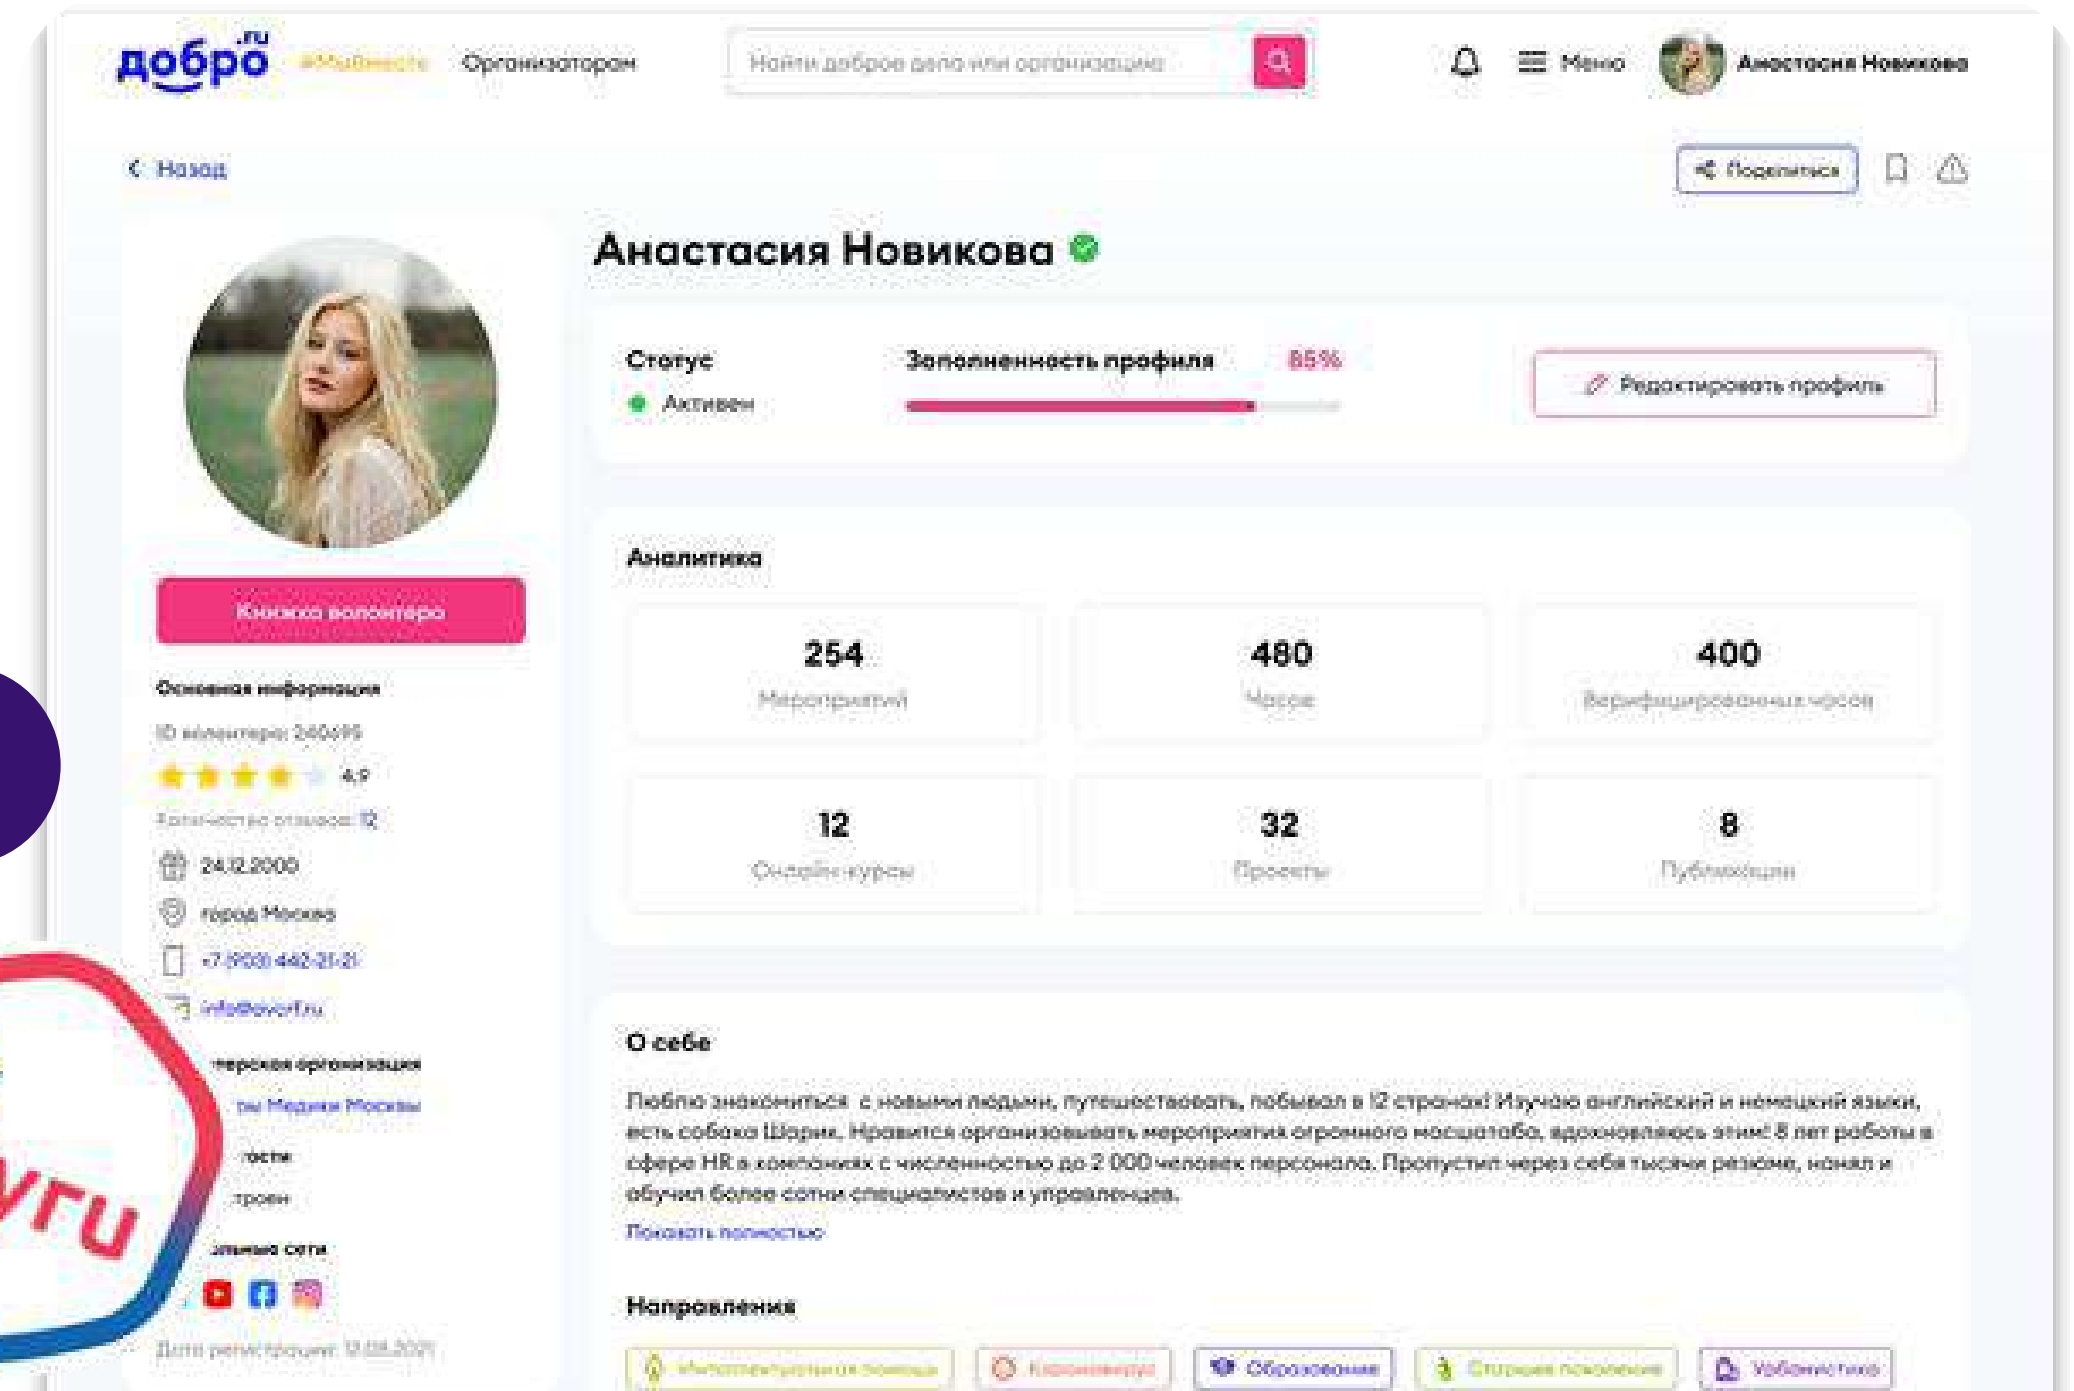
добро.ru #МыВместе Организаторам Найти доброе дело или организацию Меню Анастасия Новикова

Назад Поделиться

Анастасия Новикова

Статус
Активен

Заполненность профиля 85%

Редактировать профиль

Книжка волонтера

Основная информация
ID волонтера: 240695
4,9
Количество отзывов: 12
24.12.2000
город Москва
+7 (903) 442-21-21
info@dobro.ru
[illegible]ерская организация
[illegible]ры Медики Москвы
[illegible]ости
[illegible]уровн
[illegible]льные сети
Дата регистрации: 17.08.2021

Аналитика

| 254 Мероприятий | 480 Часов | 400 Верифицированных часов |
|---|---|---|
| 12 Онлайн-курсы | 32 Проекты | 8 Публикации |

О себе
Люблю знакомиться с новыми людьми, путешествовать, побывал в 12 странах! Изучаю английский и немецкий языки, есть собака Шарик. Нравится организовывать мероприятия огромного масштаба, вдохновляюсь этим! 8 лет работы в сфере HR в компаниях с численностью до 2 000 человек персонала. Пропустил через себя тысячи резюме, нанял и обучил более сотни специалистов и управленцев.
Показать полностью

Направления
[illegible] Коронавирус Образование Старшее поколение Урбанистика

ИУГU